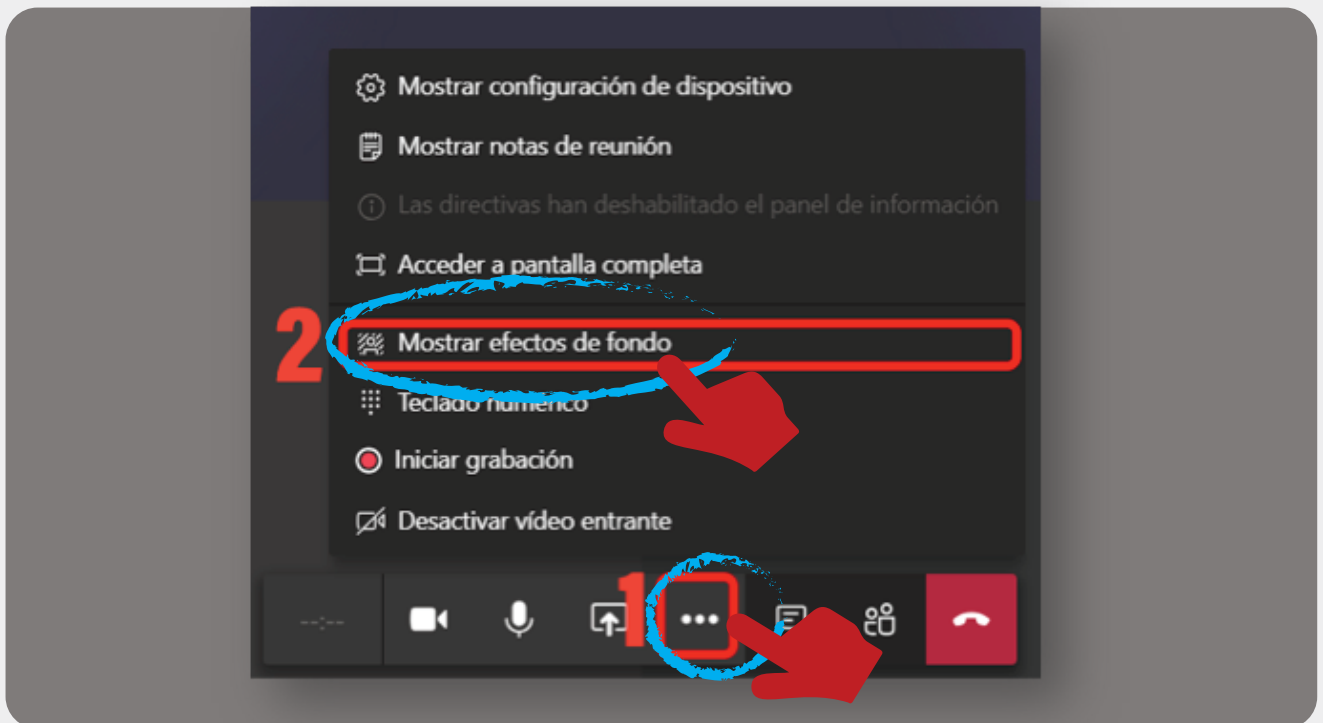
Mostrar configuración de dispositivo

Mostrar notas de reunión

Las directivas han deshabilitado el panel de información

Acceder a pantalla completa

2

Mostrar efectos de fondo

Teclado numérico

Iniciar grabación

Desactivar vídeo entrante

--:--

1